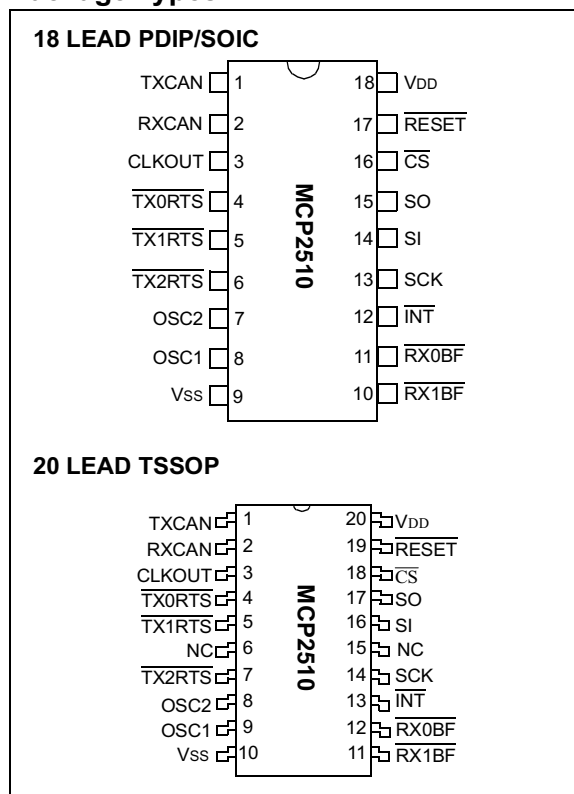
18 LEAD PDIP/SOIC

TXCAN 1
RXCAN 2
CLKOUT 3
$\overline{TX0RTS}$ 4
$\overline{TX1RTS}$ 5
$\overline{TX2RTS}$ 6
OSC2 7
OSC1 8
VSS 9

MCP2510

18 VDD
17 $\overline{RESET}$
16 $\overline{CS}$
15 SO
14 SI
13 SCK
12 $\overline{INT}$
11 $\overline{RX0BF}$
10 $\overline{RX1BF}$

20 LEAD TSSOP

TXCAN 1
RXCAN 2
CLKOUT 3
$\overline{TX0RTS}$ 4
$\overline{TX1RTS}$ 5
NC 6
$\overline{TX2RTS}$ 7
OSC2 8
OSC1 9
VSS 10

MCP2510

20 VDD
19 $\overline{RESET}$
18 $\overline{CS}$
17 SO
16 SI
15 NC
14 SCK
13 $\overline{INT}$
12 $\overline{RX0BF}$
11 $\overline{RX1BF}$